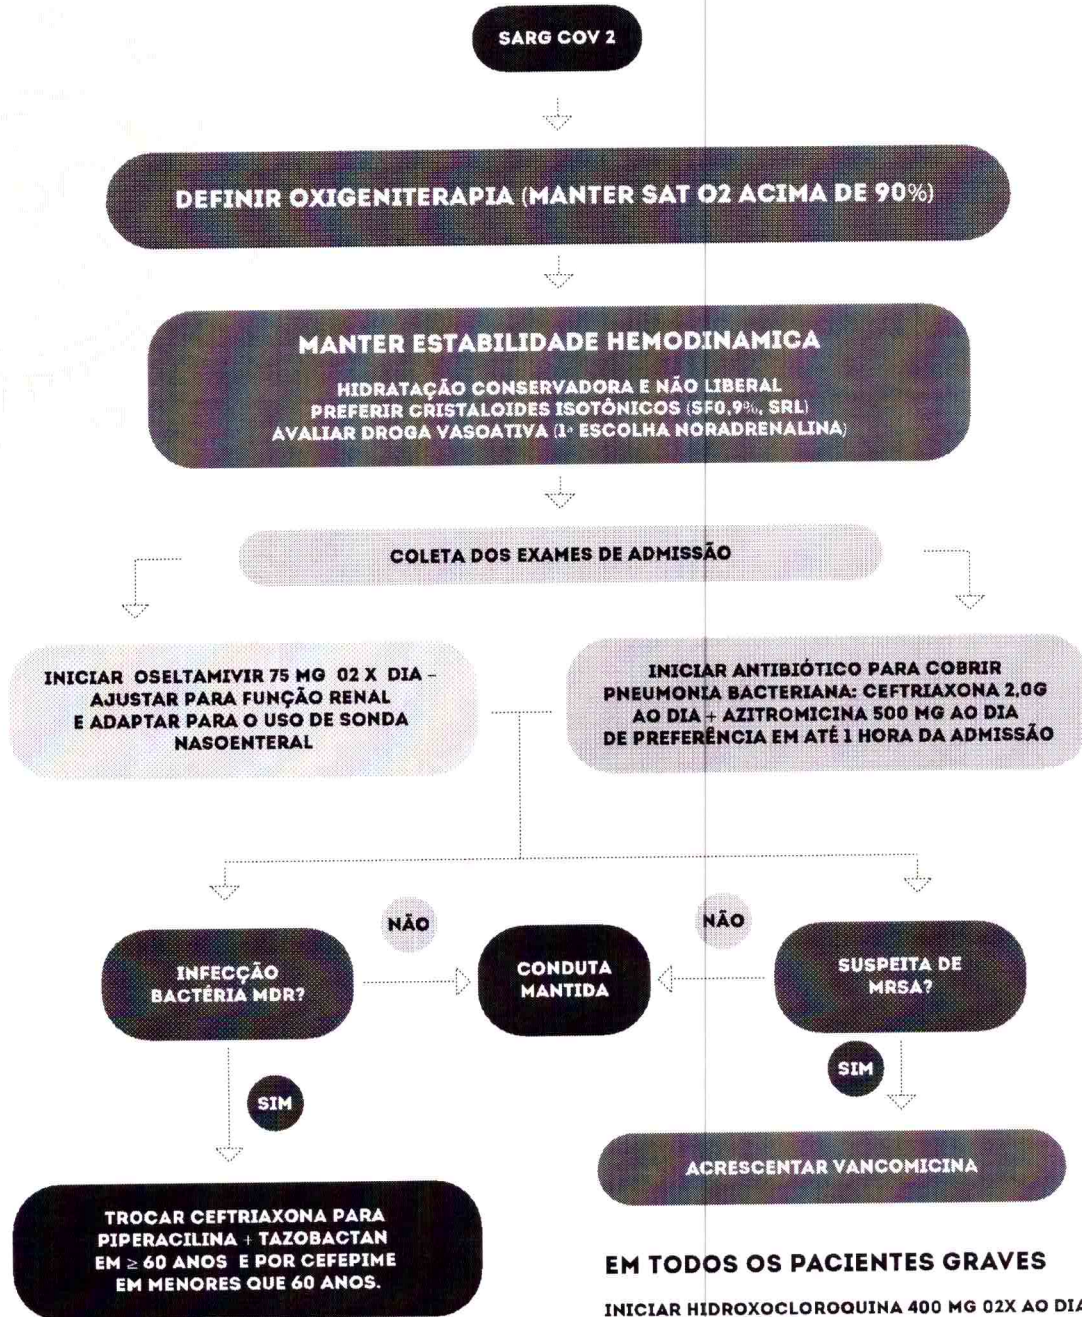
SARG COV 2

DEFINIR OXIGENITERAPIA (MANTER SAT O2 ACIMA DE 90%)

MANTER ESTABILIDADE HEMODINAMICA

HIDRATAÇÃO CONSERVADORA E NÃO LIBERAL
PREFERIR CRISTALOIDES ISOTÔNICOS (SF0,9%, SRL)
AVALIAR DROGA VASOATIVA (1ª ESCOLHA NORADRENALINA)

COLETA DOS EXAMES DE ADMISSÃO

INICIAR OSELTAMIVIR 75 MG 02 X DIA - AJUSTAR PARA FUNÇÃO RENAL E ADAPTAR PARA O USO DE SONDA NASOENTERAL

INICIAR ANTIBIÓTICO PARA COBRIR PNEUMONIA BACTERIANA: CEFTRIAXONA 2,0G AO DIA + AZITROMICINA 500 MG AO DIA DE PREFERÊNCIA EM ATÉ 1 HORA DA ADMISSÃO

NÃO

NÃO

INFECÇÃO BACTÉRIA MDR?

CONDUTA MANTIDA

SUSPEITA DE MRSA?

SIM

SIM

ACRESCENTAR VANCOMICINA

TROCAR CEFTRIAXONA PARA PIPERACILINA + TAZOBACTAN EM $\geq$ 60 ANOS E POR CEFEPIME EM MENORES QUE 60 ANOS.

EM TODOS OS PACIENTES GRAVES

INICIAR HIDROXOCLOROQUINA 400 MG 02X AO DIA